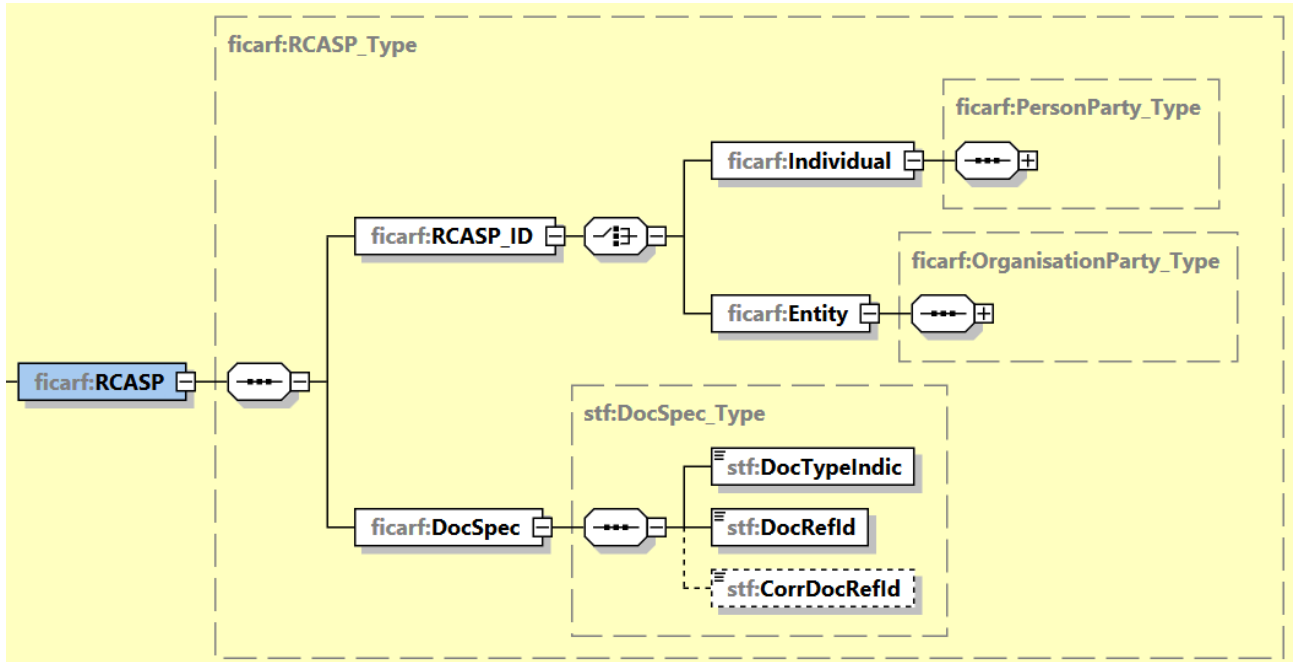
ficarf:RCASP_Type

ficarf:PersonParty_Type

ficarf:Individual

ficarf:RCASP_ID

ficarf:OrganisationParty_Type

ficarf:Entity

ficarf:RCASP

stf:DocSpec_Type

stf:DocTypeIndic

ficarf:DocSpec

stf:DocRefId

stf:CorrDocRefId